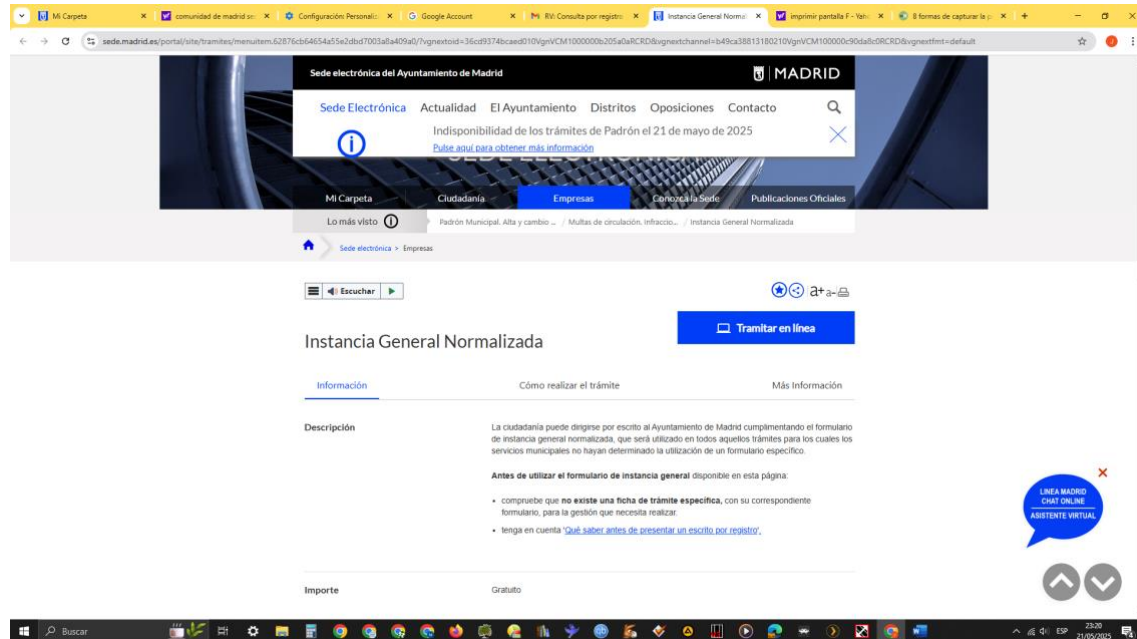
Mi Carpeta | comunidad de madrid se | Configuración: Personali | Google Account | RV: Consulta por registro | Instancia General Normal | imprimir pantalla F - Yah | 8 formas de capturar la p

sede.madrid.es/portal/site/tramites/menuitem.62876cb64654a55e2dbd7003a8a409a0/?vgnextoid=36cd9374bcaed010VgnVCM1000000b205a0aRCRD&vgnextchannel=b49ca38813180210VgnVCM100000c90da8c0RCRD&vgnextfmt=default

Sede electrónica del Ayuntamiento de Madrid

MADRID

Sede Electrónica Actualidad El Ayuntamiento Distritos Oposiciones Contacto

Indisponibilidad de los trámites de Padrón el 21 de mayo de 2025

Pulse aquí para obtener más información

Mi Carpeta Ciudadanía Empresas Conozca la Sede Publicaciones Oficiales

Lo más visto Padrón Municipal. Alta y cambio ... / Multas de circulación. Infraccio... / Instancia General Normalizada

Sede electrónica > Empresas

Escuchar

a+ a-

Tramitar en línea

Instancia General Normalizada

Información Cómo realizar el trámite Más Información

Descripción

La ciudadanía puede dirigirse por escrito al Ayuntamiento de Madrid cumplimentando el formulario de instancia general normalizada, que será utilizado en todos aquellos trámites para los cuales los servicios municipales no hayan determinado la utilización de un formulario específico.

Antes de utilizar el formulario de instancia general disponible en esta página:

• compruebe que no existe una ficha de trámite específica, con su correspondiente formulario, para la gestión que necesita realizar.

• tenga en cuenta 'Qué saber antes de presentar un escrito por registro'.

LINEA MADRID CHAT ONLINE ASISTENTE VIRTUAL

Importe

Gratuito

Buscar

ESP 23:20 21/05/2025